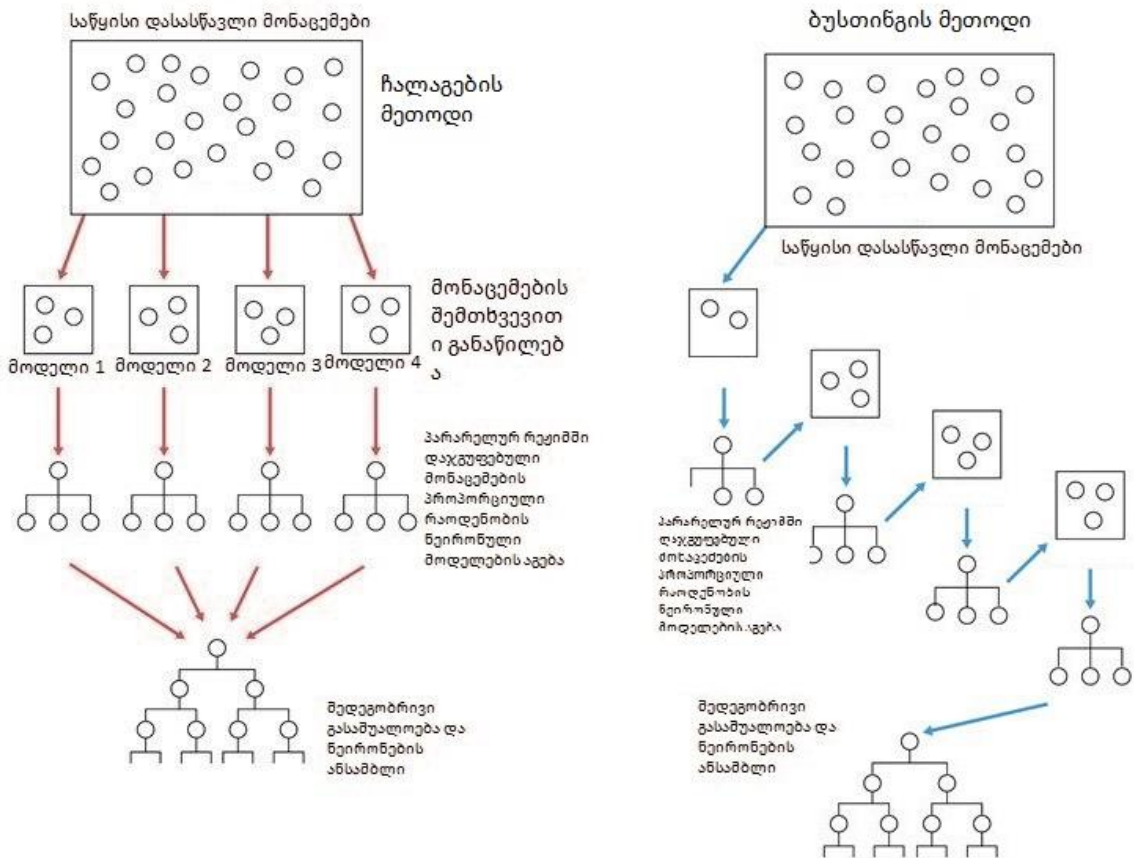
საწყისი დასასწავლი მონაცემები

ჩალაგების მეთოდი

მონაცემების შემთხვევითი განაწილება

მოდელი 1 მოდელი 2 მოდელი 3 მოდელი 4

პარარელურ რეჟიმში დაჯგუფებული მონაცემების პროპორციული რაოდენობის ნეირონული მოდელების აგება

შედეგობრივი გასაშუალოება და ნეირონების ანსამბლი

ბუსთინგის მეთოდი

საწყისი დასასწავლი მონაცემები

პარარელურ რეჟიმში დაჯგუფებული ძირაკეთის პროპორციული რაოდენობის ნეირონული მოდელების აგება

შედეგობრივი გასაშუალოება და ნეირონების ანსამბლი